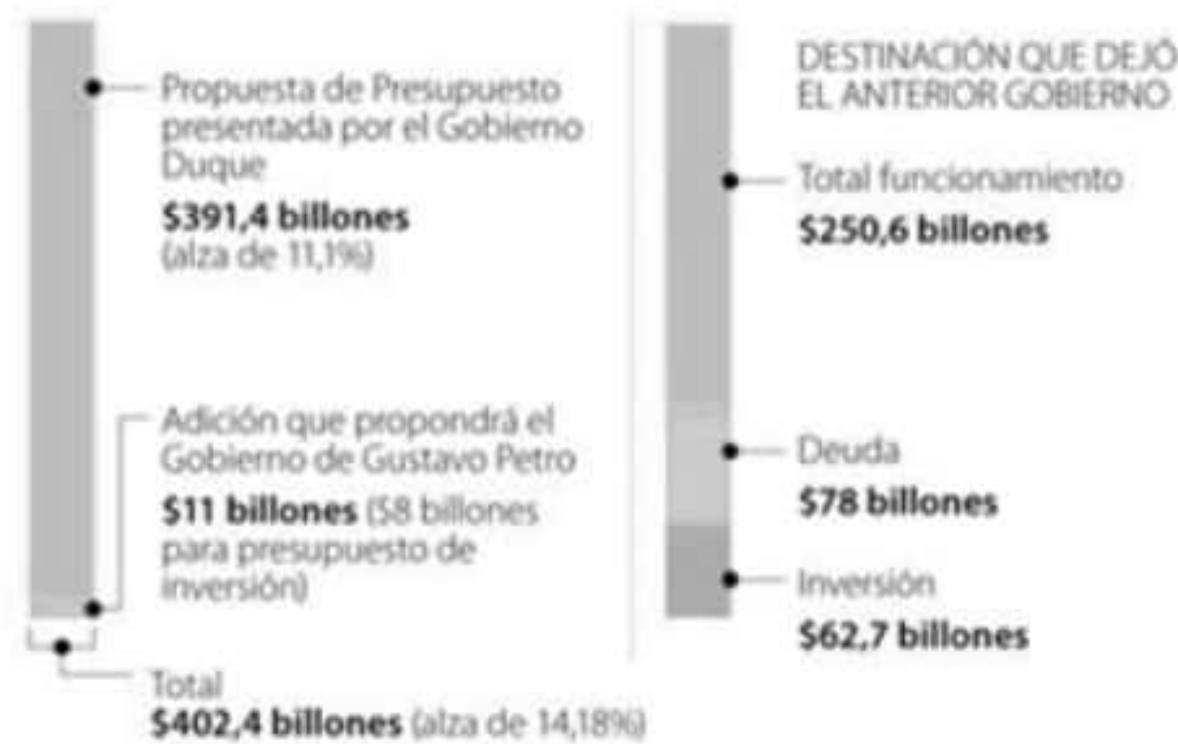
Propuesta de Presupuesto presentada por el Gobierno Duque

**$391,4 billones**
(alza de 11,1%)

Adición que propondrá el Gobierno de Gustavo Petro

**$11 billones** ($8 billones para presupuesto de inversión)

Total
**$402,4 billones** (alza de 14,18%)

DESTINACIÓN QUE DEJÓ EL ANTERIOR GOBIERNO

Total funcionamiento
**$250,6 billones**

Deuda
**$78 billones**

Inversión
**$62,7 billones**